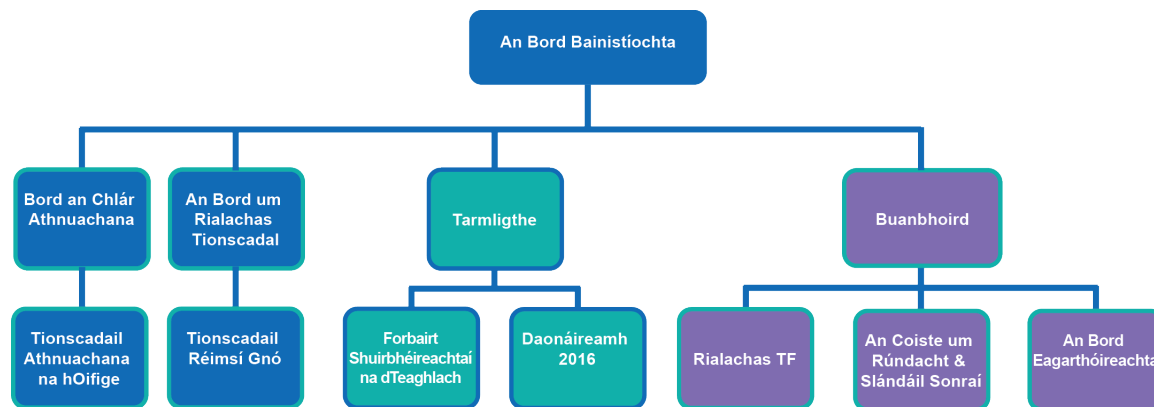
An Bord Bainistíochta

Bord an Chlár Athnuachana

An Bord um Rialachas Tionscadal

Tarmligthe

Buanbhoird

Tionscadail Athnuachana na hOifige

Tionscadail Réimsí Gnó

Forbairt Shuirbhéireachtaí na dTeaghlach

Daonáireamh 2016

Rialachas TF

An Coiste um Rúndacht & Slándáil Sonraí

An Bord Eagarthóireachta